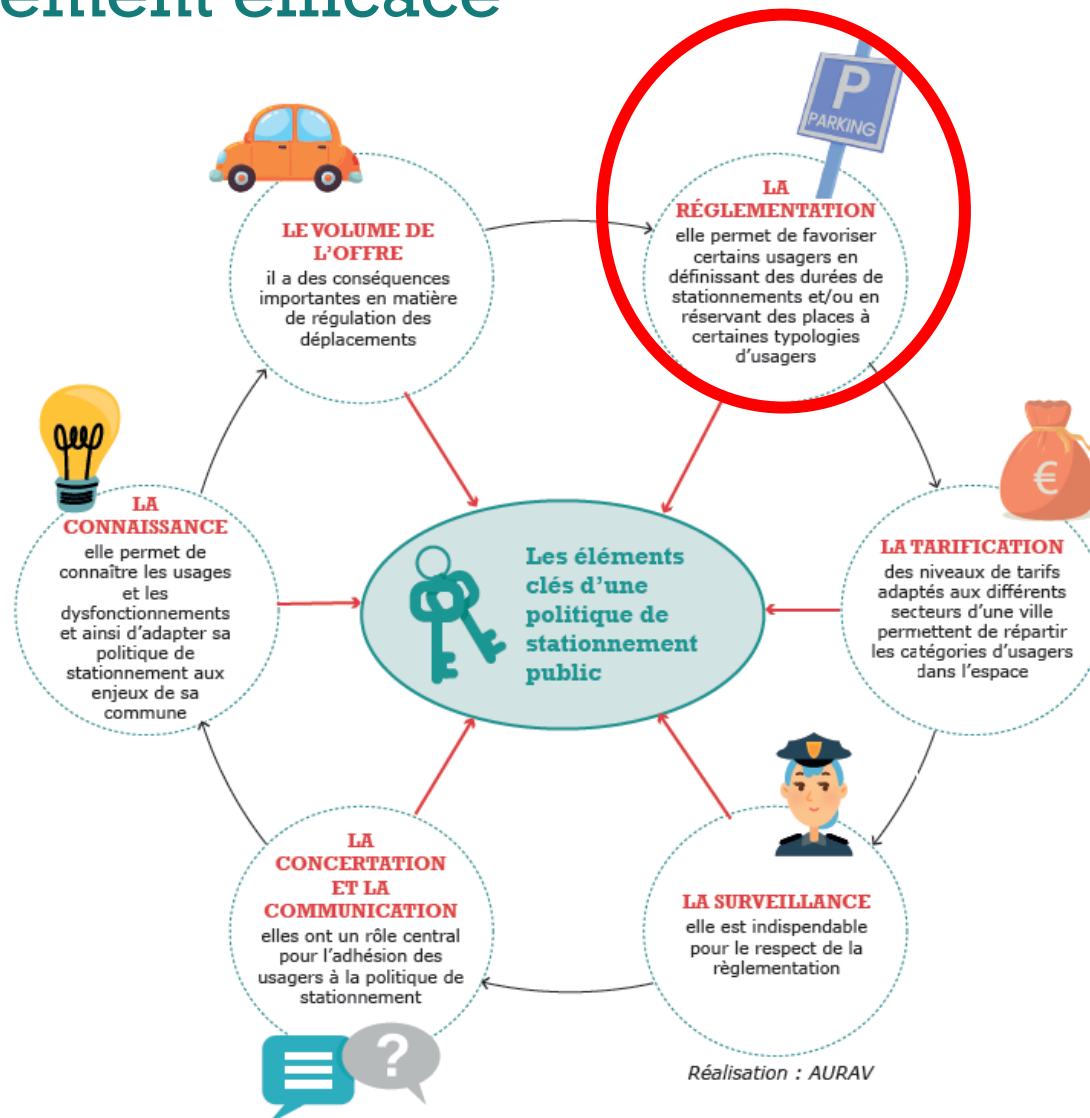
ement efficace

P
PARKING

LE VOLUME DE L'OFFRE
il a des conséquences importantes en matière de régulation des déplacements

LA RÉGLEMENTATION
elle permet de favoriser certains usagers en définissant des durées de stationnements et/ou en réservant des places à certaines typologies d'usagers

LA CONNAISSANCE
elle permet de connaître les usages et les dysfonctionnements et ainsi d'adapter sa politique de stationnement aux enjeux de sa commune

Les éléments clés d'une politique de stationnement public

€

LA TARIFICATION
des niveaux de tarifs adaptés aux différents secteurs d'une ville permettent de répartir les catégories d'usagers dans l'espace

LA CONCERTATION ET LA COMMUNICATION
elles ont un rôle central pour l'adhésion des usagers à la politique de stationnement

LA SURVEILLANCE
elle est indispendable pour le respect de la règlementation

Réalisation : AURAV